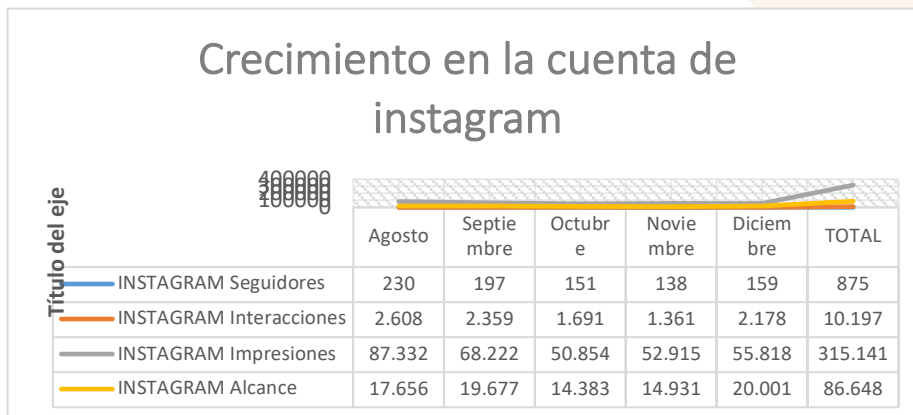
Crecimiento en la cuenta de instagram

400000
300000
200000
100000
0

Título del eje

| | Agosto | Septiembre | Octubre | Noviembre | Diciembre | TOTAL |
|---|---|---|---|---|---|---|
| INSTAGRAM Seguidores | 230 | 197 | 151 | 138 | 159 | 875 |
| INSTAGRAM Interacciones | 2.608 | 2.359 | 1.691 | 1.361 | 2.178 | 10.197 |
| INSTAGRAM Impresiones | 87.332 | 68.222 | 50.854 | 52.915 | 55.818 | 315.141 |
| INSTAGRAM Alcance | 17.656 | 19.677 | 14.383 | 14.931 | 20.001 | 86.648 |